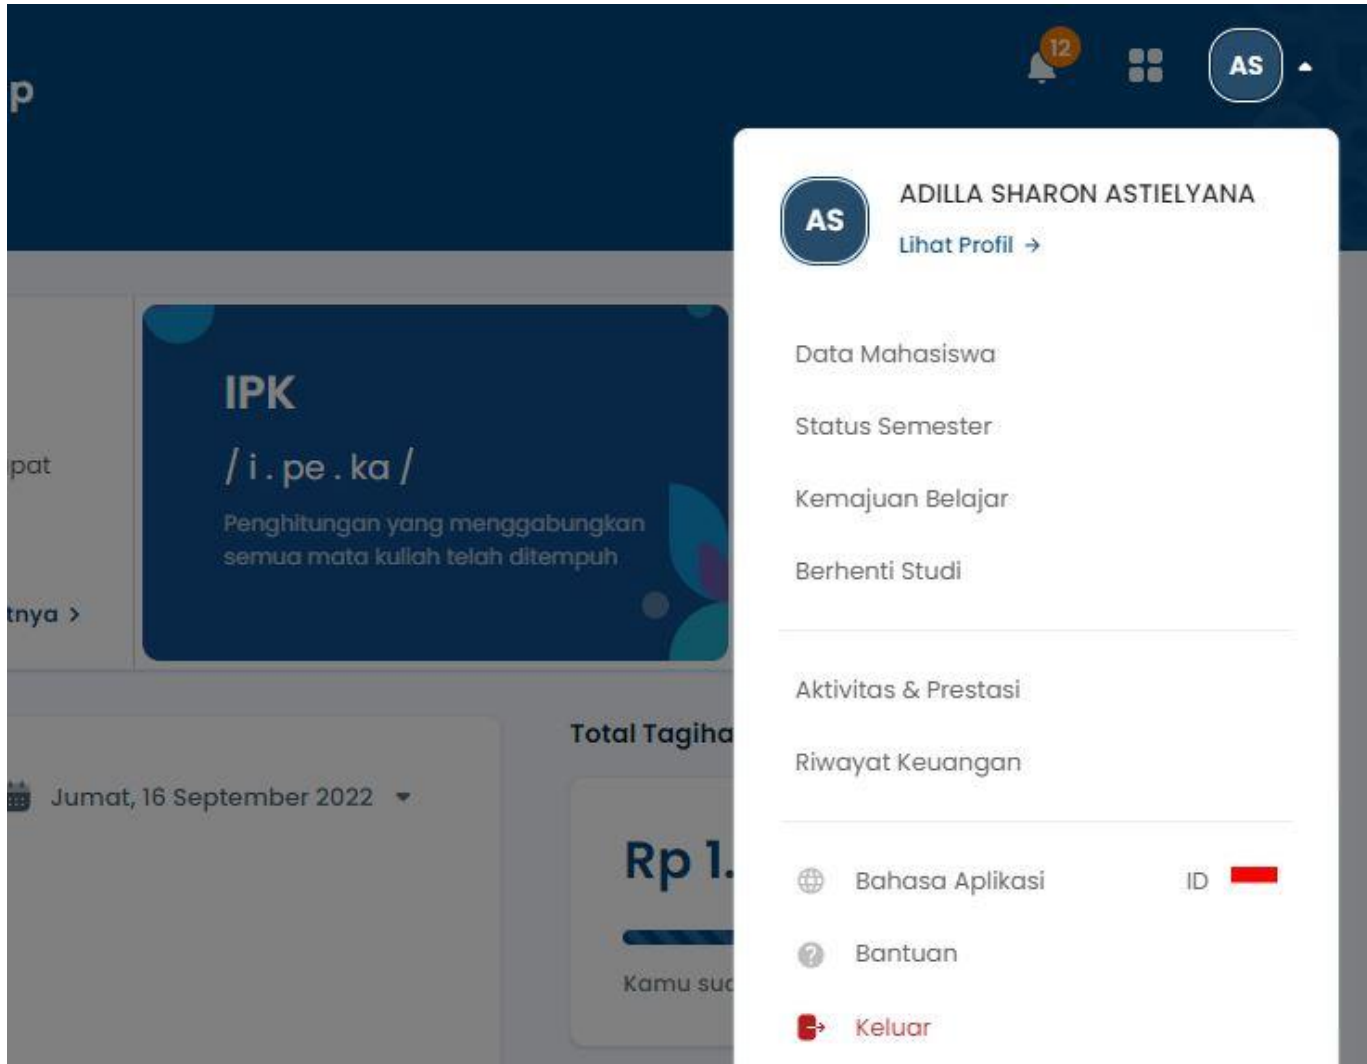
p

12

AS

AS

ADILLA SHARON ASTIELYANA

Lihat Profil →

pat

tnya >

IPK

/ i . pe . ka /

Penghitungan yang menggabungkan semua mata kuliah telah ditempuh

Data Mahasiswa

Status Semester

Kemajuan Belajar

Berhenti Studi

Aktivitas & Prestasi

Riwayat Keuangan

Total Tagiha

Jumat, 16 September 2022

Rp 1.

Kamu su

Bahasa Aplikasi ID

Bantuan

Keluar